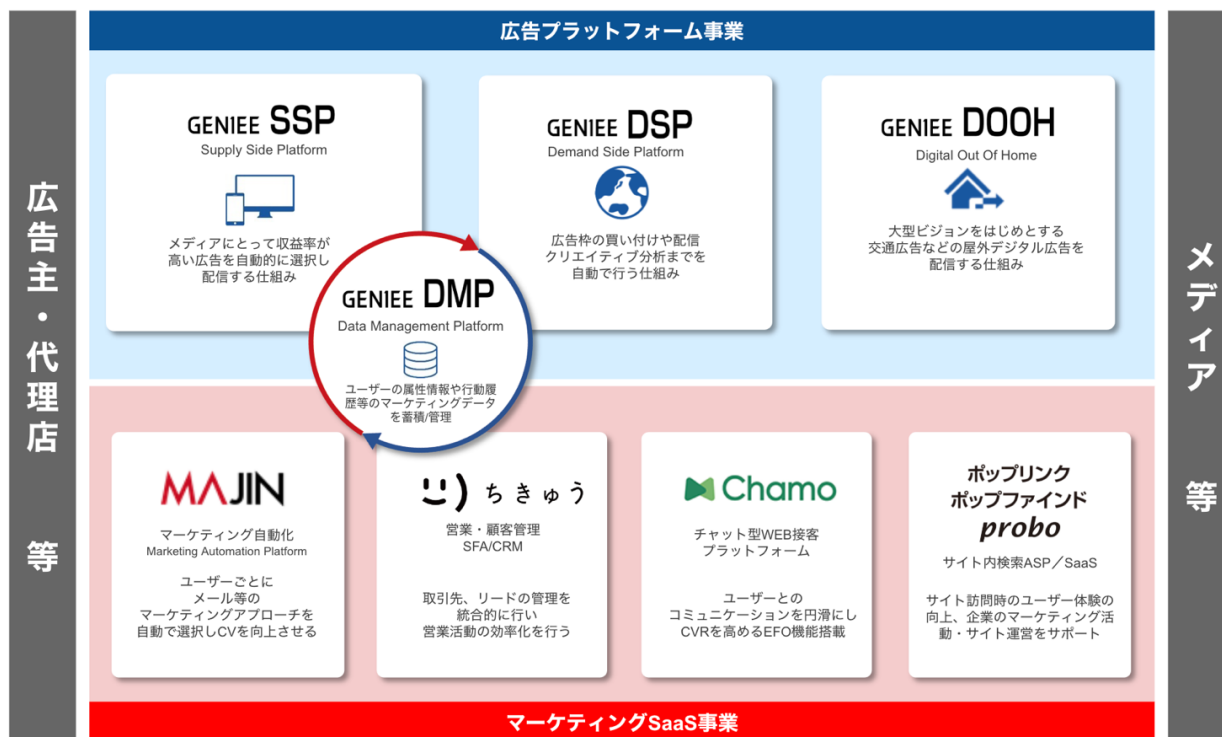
広告プラットフォーム事業

広告主・代理店 等

メディア 等

GENIEE SSP
Supply Side Platform
メディアにとって収益率が高い広告を自動的に選択し配信する仕組み

GENIEE DSP
Demand Side Platform
広告枠の買い付けや配信クリエイティブ分析までを自動で行う仕組み

GENIEE DOOH
Digital Out Of Home
大型ビジョンをはじめとする交通広告などの屋外デジタル広告を配信する仕組み

GENIEE DMP
Data Management Platform
ユーザーの属性情報や行動履歴等のマーケティングデータを蓄積/管理

MAJIN
マーケティング自動化
Marketing Automation Platform
ユーザーごとにメール等のマーケティングアプローチを自動で選択しCVを向上させる

ちきゅう
営業・顧客管理
SFA/CRM
取引先、リードの管理を統合的に行い営業活動の効率化を行う

Chamo
チャット型WEB接客プラットフォーム
ユーザーとのコミュニケーションを円滑にしCVRを高めるEFO機能搭載

ポップリンク
ポップファインド
probo
サイト内検索ASP／SaaS
サイト訪問時のユーザー体験の向上、企業のマーケティング活動・サイト運営をサポート

マーケティングSaaS事業